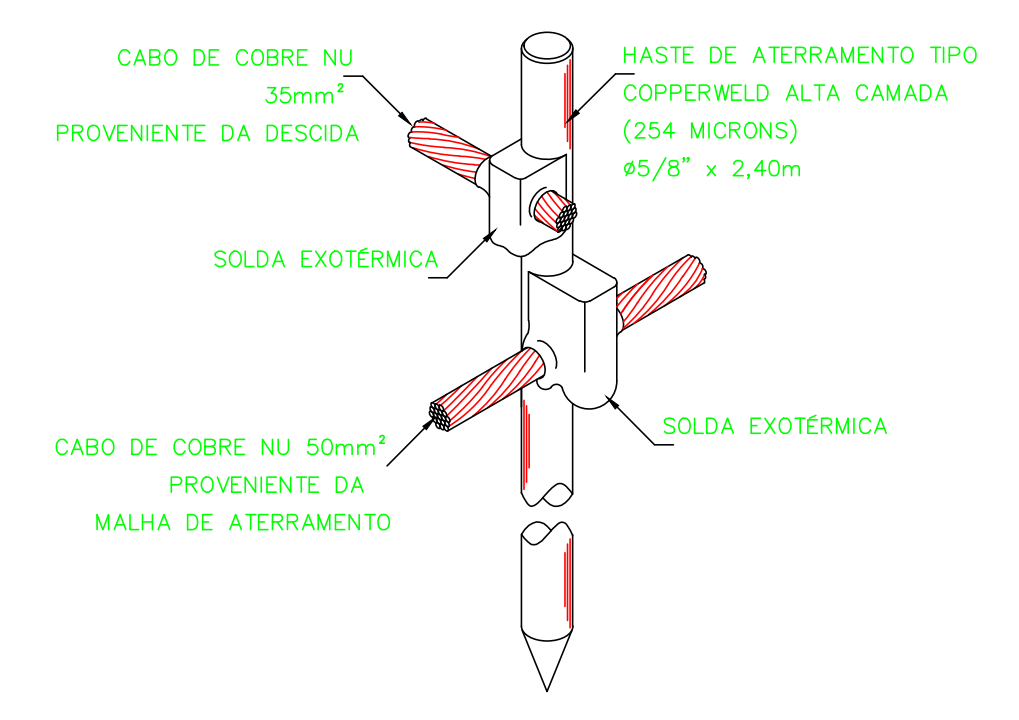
CABO DE COBRE NU
35mm²
PROVENIENTE DA DESCIDA

HASTE DE ATERRAMENTO TIPO
COPPERWELD ALTA CAMADA
(254 MICRONS)
ø5/8" x 2,40m

SOLDA EXOTÉRMICA

SOLDA EXOTÉRMICA

CABO DE COBRE NU 50mm²
PROVENIENTE DA
MALHA DE ATERRAMENTO